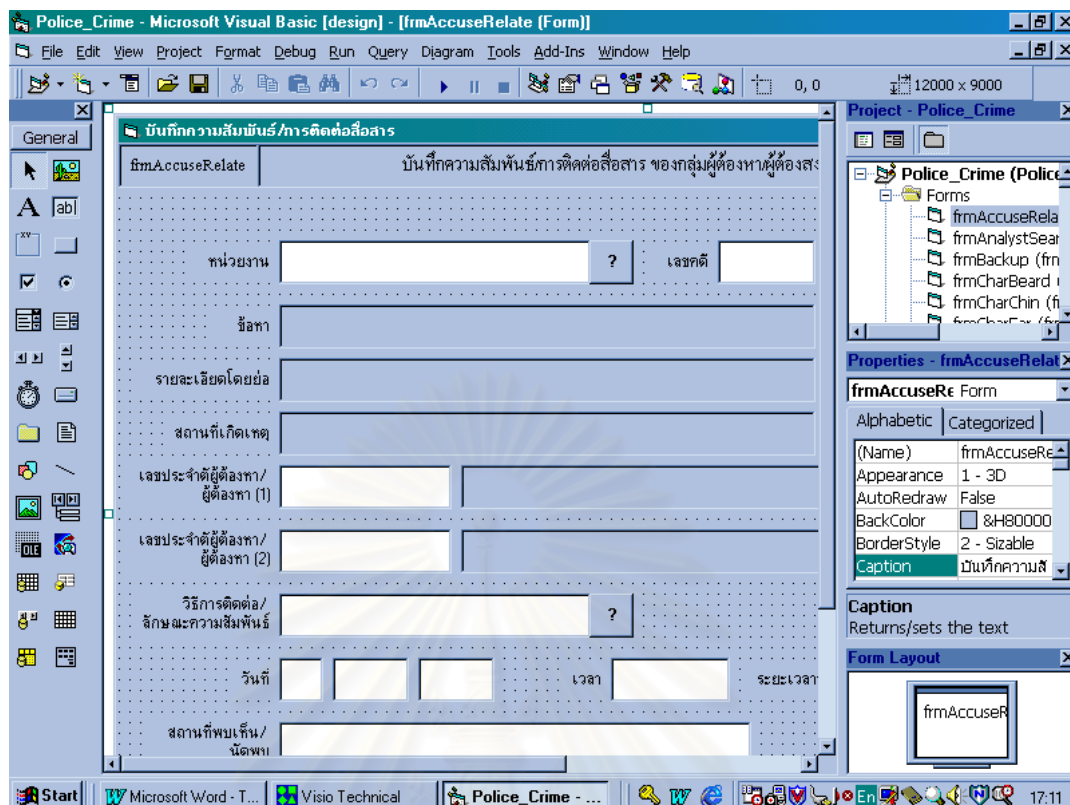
Police_Crime - Microsoft Visual Basic [design] - [frmAccuseRelate (Form)]

File Edit View Project Format Debug Run Query Diagram Tools Add-Ins Window Help

0, 0 12000 x 9000

General

บันทึกความสัมพันธ์/การติดต่อสื่อสาร

frmAccuseRelate

บันทึกความสัมพันธ์/การติดต่อสื่อสาร ของกลุ่มผู้ต้องหาผู้ต้องสง

หน่วยงาน ? เลขคดี

ข้อหา

รายละเอียดโดยย่อ

สถานที่เกิดเหตุ

เลขประจำตัวผู้ต้องหา/ผู้ต้องหา (1)

เลขประจำตัวผู้ต้องหา/ผู้ต้องหา (2)

วิธีการติดต่อ/ลักษณะความสัมพันธ์ ?

วันที่ เวลา ระยะเวลา

สถานที่พบเห็น/นัดพบ

Project - Police_Crime

Police_Crime (Police
Forms
frmAccuseRela
frmAnalystSear
frmBackup (frn
frmCharBeard (
frmCharChin (fi
frmCharEar (fr

Properties - frmAccuseRelat

frmAccuseRe Form

Alphabetic Categorized

| (Name) | frmAccuseRe |
|---|---|
| Appearance | 1 - 3D |
| AutoRedraw | False |
| BackColor | &H80000 |
| BorderStyle | 2 - Sizable |
| Caption | บันทึกความสั |

Caption
Returns/sets the text

Form Layout

frmAccuseR

Start Microsoft Word - T... Visio Technical Police_Crime - ... En 17:11